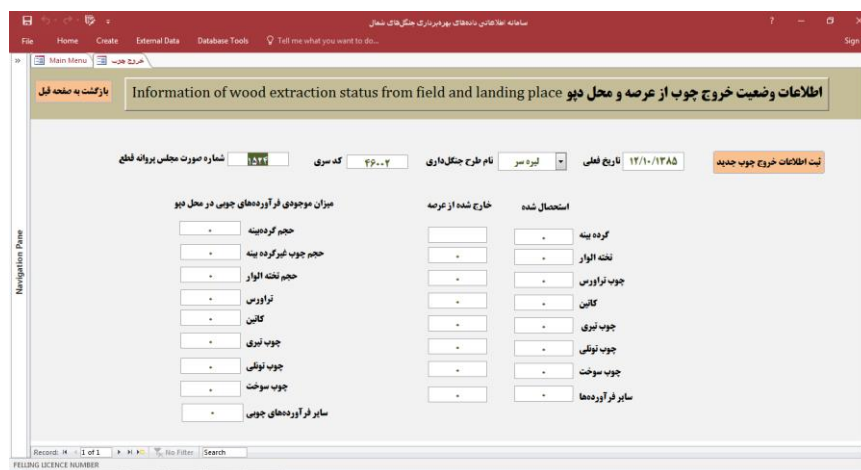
سامانه اطلاعاتی داده‌های بهره‌برداری جنگل‌های شمال

File Home Create External Data Database Tools Tell me what you want to do...

Sign

Main Menu خروج چوب

Navigation Pane

اطلاعات وضعیت خروج چوب از عرصه و محل دپو Information of wood extraction status from field and landing place

بازگشت به صفحه قبل

ثبت اطلاعات خروج چوب جدید

تاریخ فعلی ۱۴/۱۰/۱۳۸۵

نام طرح جنگلداری لیره سر

کد سری ۴۶۰۰۲

شماره صورت مجلس پروانه قطع ۱۵۲۴

استحصال شده

خارج شده از عرصه

میزان موجودی فرآورده‌های چوبی در محل دپو

گرده بینه

تخته الوار

چوب تراورس

کاتین

چوب تیری

چوب تونلی

چوب سوخت

سایر فرآورده‌ها

حجم گرده‌بینه

حجم چوب غیرگرده بینه

حجم تخته الوار

تراورس

کاتین

چوب تیری

چوب تونلی

چوب سوخت

سایر فرآورده‌های چوبی

Record: 1 of 1 No Filter Search

FELLING LICENCE NUMBER